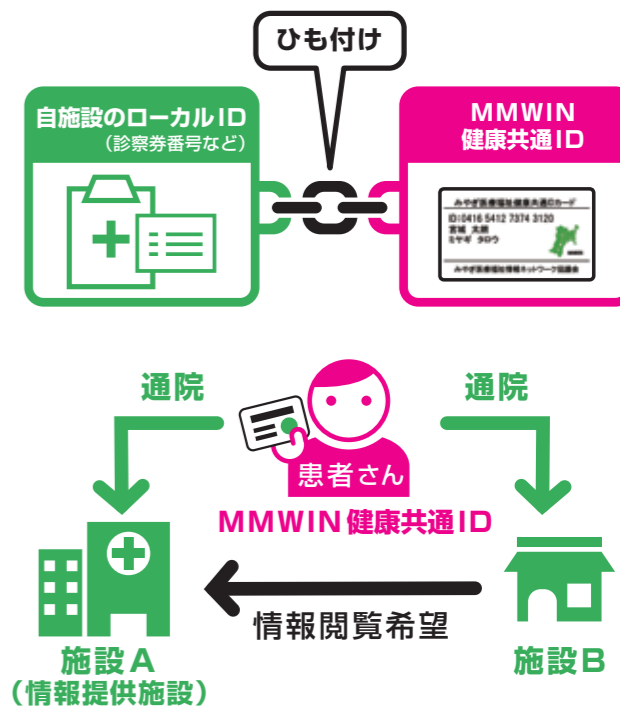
ひも付け

自施設のローカルID
（診察券番号など）

MMWIN
健康共通ID

みやぎ医療福祉健康共通のカード
ID:0416 5412 7374 3120
宮城 太郎
ミヤギ タロウ
みやぎ医療福祉情報ネットワーク協議会

通院

通院

患者さん

MMWIN 健康共通ID

情報閲覧希望

施設A
（情報提供施設）

施設B